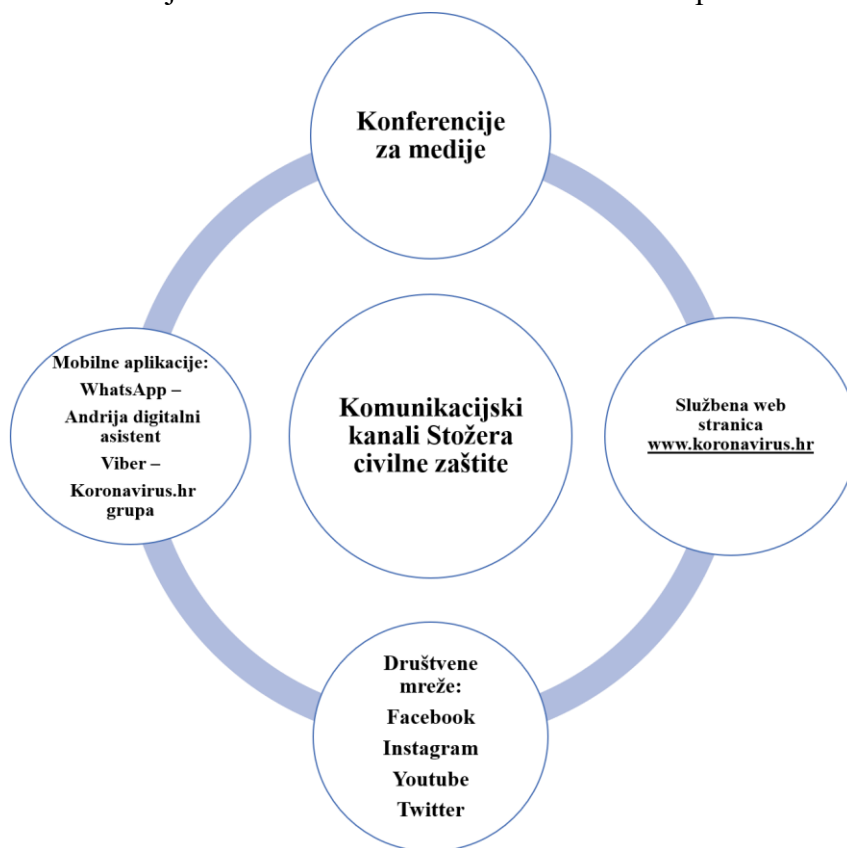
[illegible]

Konferencije za medije

Komunikacijski kanali Stožera civilne zaštite

Mobilne aplikacije:
WhatsApp –
Andrija digitalni asistent
Viber –
Koronavirus.hr grupa

Službena web stranica www.koronavirus.hr

Društvene mreže:
Facebook
Instagram
Youtube
Twitter